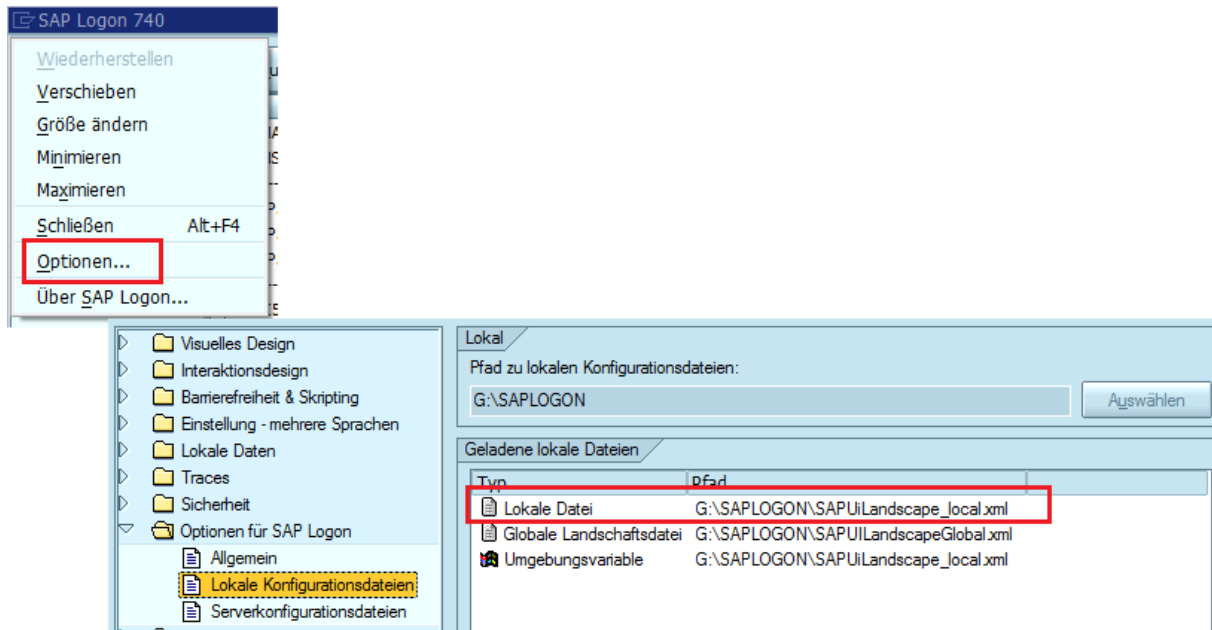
SAP Logon 740

Wiederherstellen
Verschieben
Größe ändern
Minimieren
Maximieren
Schließen Alt+F4
Optionen...
Über SAP Logon...

Visuelles Design
Interaktionsdesign
Barrierefreiheit & Skripting
Einstellung - mehrere Sprachen
Lokale Daten
Traces
Sicherheit
Optionen für SAP Logon
Allgemein
Lokale Konfigurationsdateien
Serverkonfigurationsdateien

Lokal
Pfad zu lokalen Konfigurationsdateien:
G:\SAPLOGON
Auswählen

Geladene lokale Dateien

| Typ | Pfad |
|---|---|
| Lokale Datei | G:\SAPLOGON\SAPUiLandscape_local.xml |
| Globale Landschaftsdatei | G:\SAPLOGON\SAPUILandscapeGlobal.xml |
| Umgebungsvariable | G:\SAPLOGON\SAPUiLandscape_local.xml |